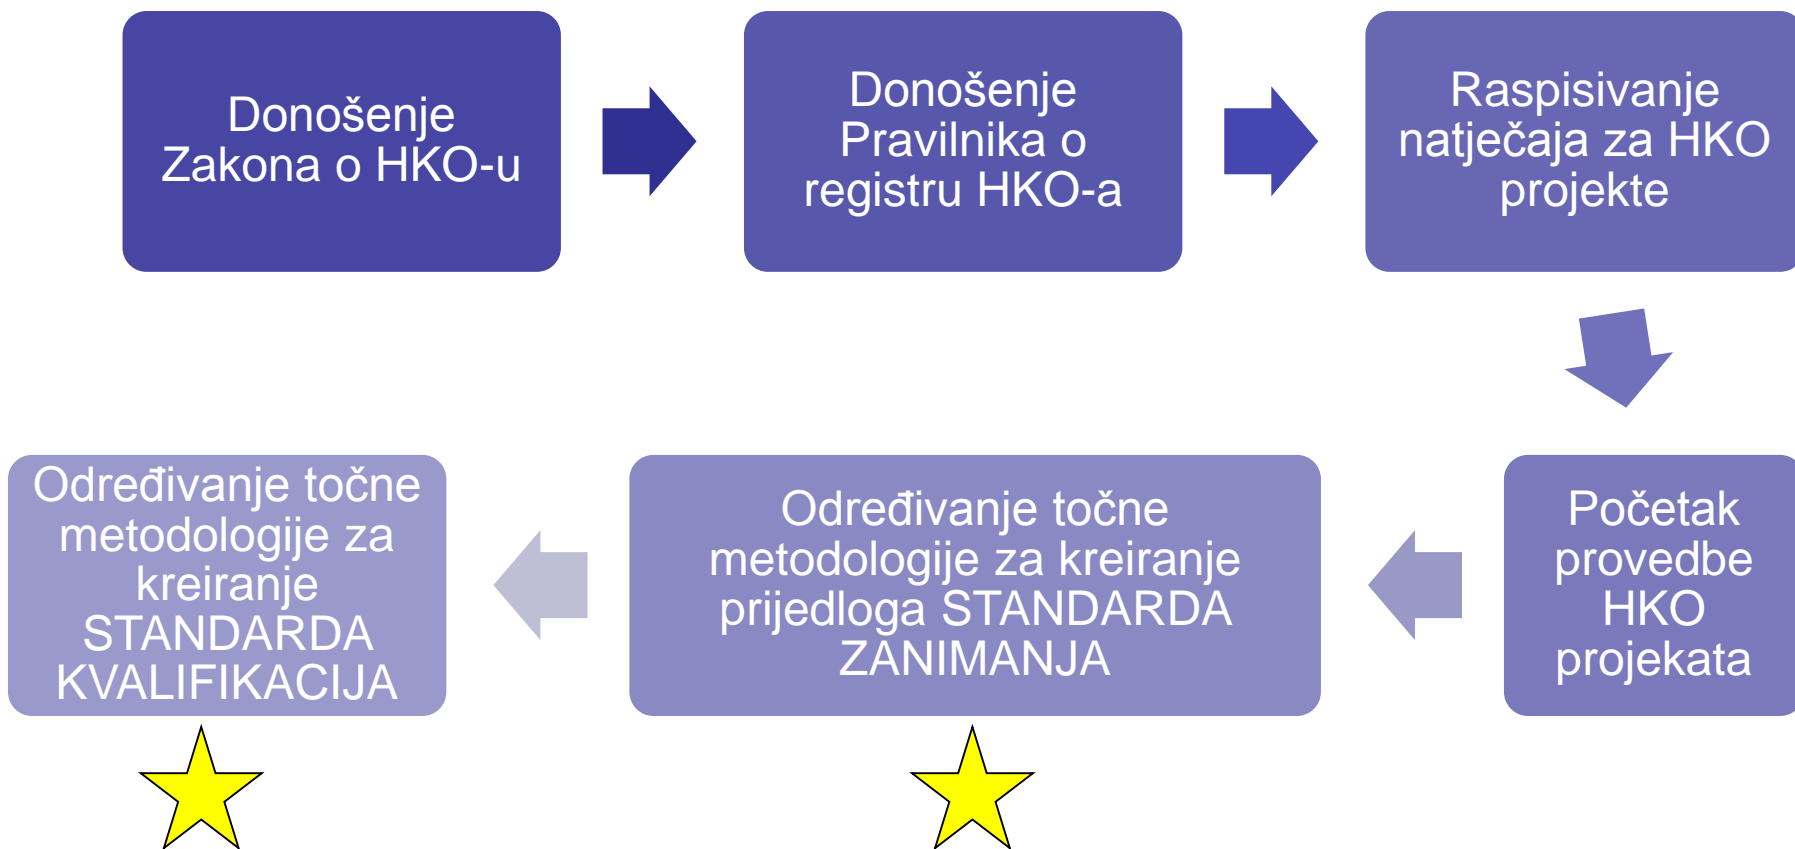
Donošenje Zakona o HKO-u

Donošenje Pravilnika o registru HKO-a

Raspisivanje natječaja za HKO projekte

Početak provedbe HKO projekata

Određivanje točne metodologije za kreiranje prijedloga STANDARDA ZANIMANJA

Određivanje točne metodologije za kreiranje STANDARDA KVALIFIKACIJA